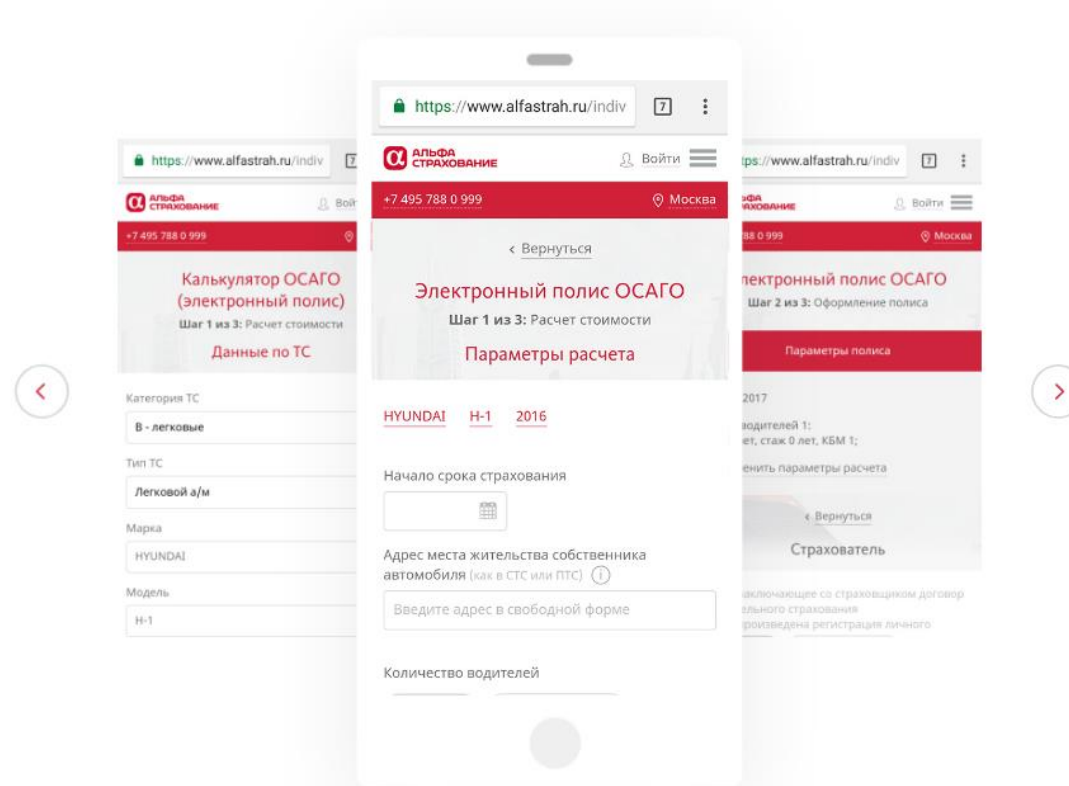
https://www.alfastrah.ru/indiv 7

АЛЬФА СТРАХОВАНИЕ Войти

+7 495 788 0 999

Калькулятор ОСАГО (электронный полис)
Шаг 1 из 3: Расчет стоимости
Данные по ТС

Категория ТС
B - легковые
Тип ТС
Легковой а/м
Марка
HYUNDAI
Модель
H-1

https://www.alfastrah.ru/indiv 7

АЛЬФА СТРАХОВАНИЕ Войти

+7 495 788 0 999 Москва

‹ Вернуться

Электронный полис ОСАГО
Шаг 1 из 3: Расчет стоимости
Параметры расчета

HYUNDAI H-1 2016

Начало срока страхования

Адрес места жительства собственника автомобиля (как в СТС или ПТС)

Введите адрес в свободной форме

Количество водителей

ps://www.alfastrah.ru/indiv 7

Войти

88 0 999 Москва

лектронный полис ОСАГО
Шаг 2 из 3: Оформление полиса

Параметры полиса

2017
водителей 1:
ет, стаж 0 лет, КБМ 1;
енить параметры расчета

‹ Вернуться
Страхователь

заключающее со страховщиком договор
ельного страхования
роизведена регистрация личного